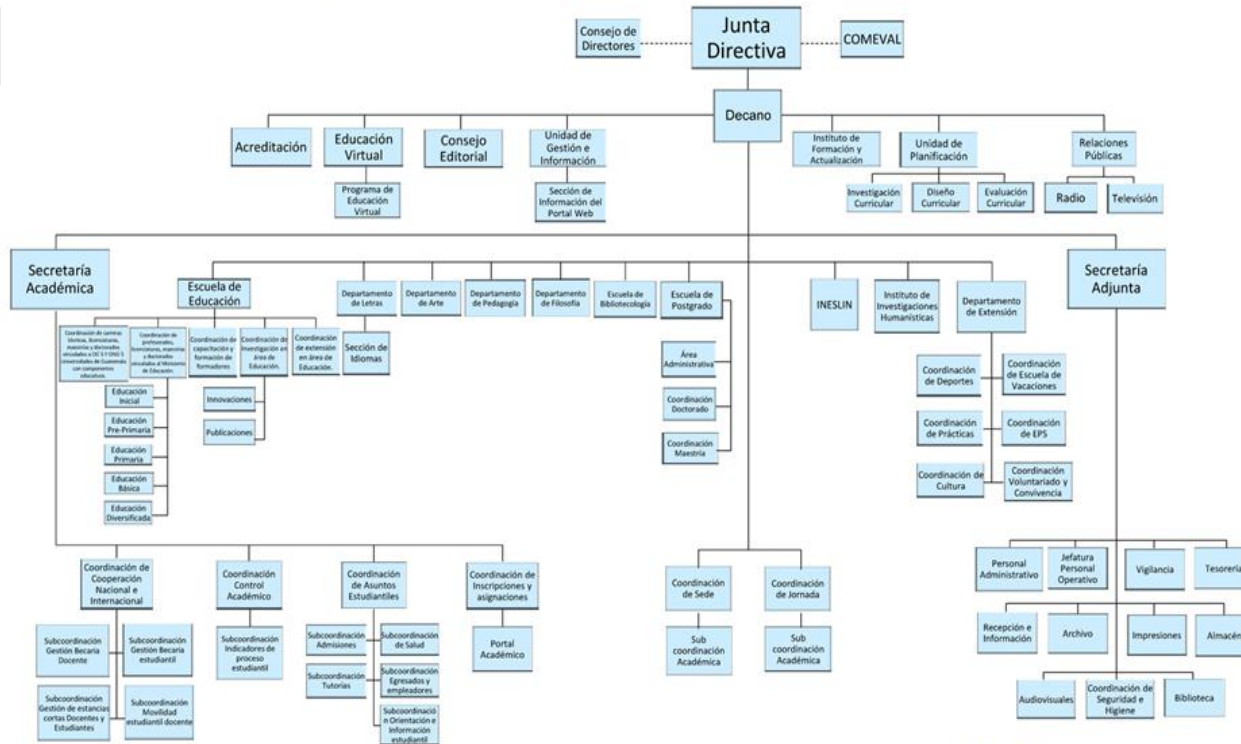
Consejo de Directores

Junta Directiva

COMEVAL

Decano

Acreditación

Educación Virtual

Programa de Educación Virtual

Consejo Editorial

Unidad de Gestión e Información

Sección de Información del Portal Web

Instituto de Formación y Actualización

Unidad de Planificación

Investigación Curricular

Diseño Curricular

Evaluación Curricular

Relaciones Públicas

Radio

Televisión

Secretaría Académica

Escuela de Educación

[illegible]

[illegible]

Coordinación de capacitación y formación de formadores

Coordinación de Investigación en Área de Educación.

Coordinación de extensión en área de Educación.

Innovaciones

Publicaciones

Educación Inicial

Educación Pre-Primaria

Educación Primaria

Educación Básica

Educación Diversificada

Departamento de Letras

Sección de Idiomas

Departamento de Arte

Departamento de Pedagogía

Departamento de Filosofía

Escuela de Bibliotecología

Escuela de Postgrado

Área Administrativa

Coordinación Doctorado

Coordinación Maestría

INESLIN

Instituto de Investigaciones Humanísticas

Departamento de Extensión

Coordinación de Deportes

Coordinación de Escuela de Vacaciones

Coordinación de Prácticas

Coordinación de EPS

Coordinación de Cultura

Coordinación Voluntariado y Convivencia

Secretaría Adjunta

Coordinación de Cooperación Nacional e Internacional

Subcoordinación Gestión Becaria Docente

Subcoordinación Gestión Becaria estudiantil

Subcoordinación Gestión de estancias cortas Docentes y Estudiantes

Subcoordinación Movilidad estudiantil docente

Coordinación Control Académico

Subcoordinación Indicadores de proceso estudiantil

Coordinación de Asuntos Estudiantiles

Subcoordinación Admisiones

Subcoordinación de Salud

Subcoordinación Tutorías

Subcoordinación Egresados y empleadores

Subcoordinación Orientación e Información estudiantil

Coordinación de Inscripciones y asignaciones

Portal Académico

Coordinación de Sede

Sub coordinación Académica

Coordinación de Jornada

Sub coordinación Académica

Personal Administrativo

Jefatura Personal Operativo

Vigilancia

Tesorería

Recepción e Información

Archivo

Impresiones

Almacén

Audiovisuales

Coordinación de Seguridad e Higiene

Biblioteca